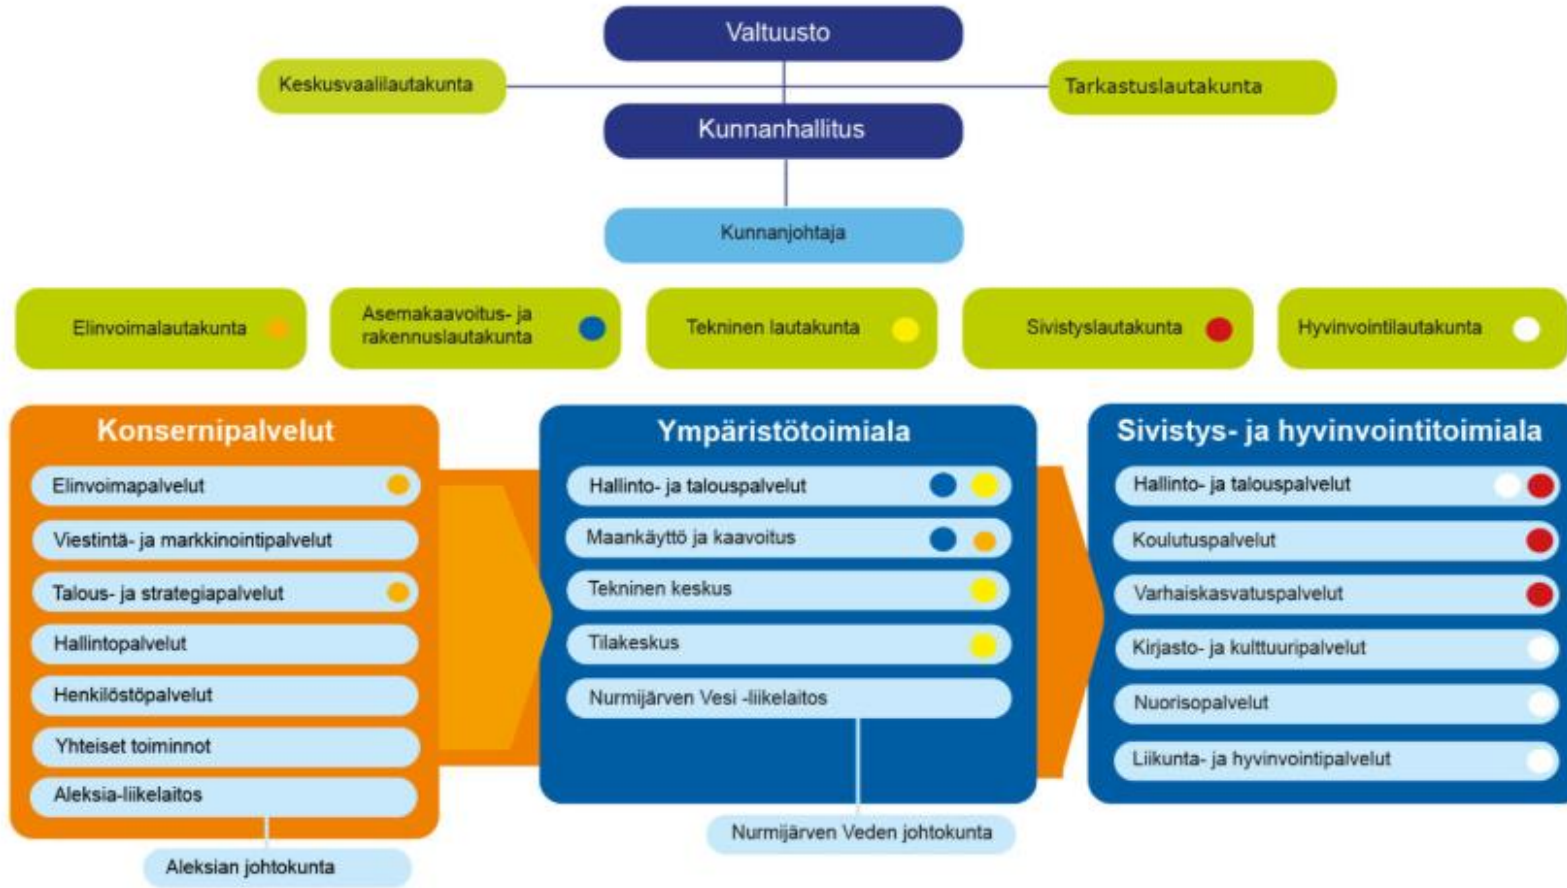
Valtuusto

Keskusvaalilautakunta

Tarkastuslautakunta

Kunnanhallitus

Kunnanjohtaja

Elinvoimalautakunta

Asemakaavoitus- ja rakennuslautakunta

Tekninen lautakunta

Sivistyslautakunta

Hyvinvointilautakunta

Konsernipalvelut

Elinvoimapalvelut

Viestintä- ja markkinointipalvelut

Talous- ja strategiapalvelut

Hallintopalvelut

Henkilöstöpalvelut

Yhteiset toiminnot

Aleksia-liikelaitos

Aleksian johtokunta

Ympäristötoimiala

Hallinto- ja talouspalvelut

Maankäyttö ja kaavoitus

Tekninen keskus

Tilakeskus

Nurmijärven Vesi -liikelaitos

Nurmijärven Veden johtokunta

Sivistys- ja hyvinvointitoimiala

Hallinto- ja talouspalvelut

Koulutuspalvelut

Varhaiskasvatuspalvelut

Kirjasto- ja kulttuuripalvelut

Nuorisopalvelut

Liikunta- ja hyvinvointipalvelut